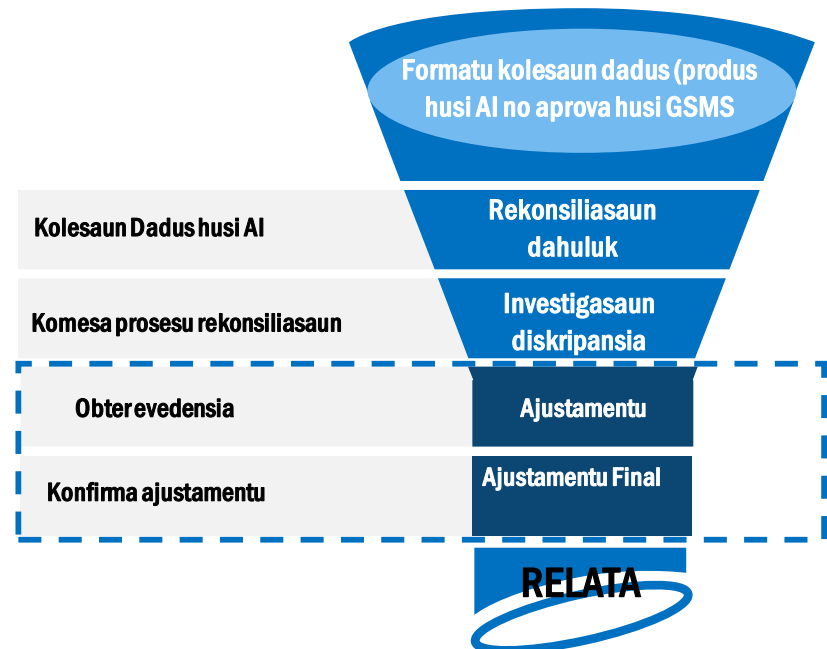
Formatu kolesaun dadus (produs husi AI no aprova husi GSMS

Kolesaun Dadus husi AI

Rekonsiliasaun dahuluk

Komesa prosesu rekonsiliasaun

Investigasaun diskripansia

Obter evedensia

Ajustamentu

Konfirma ajustamentu

Ajustamentu Final

RELATA